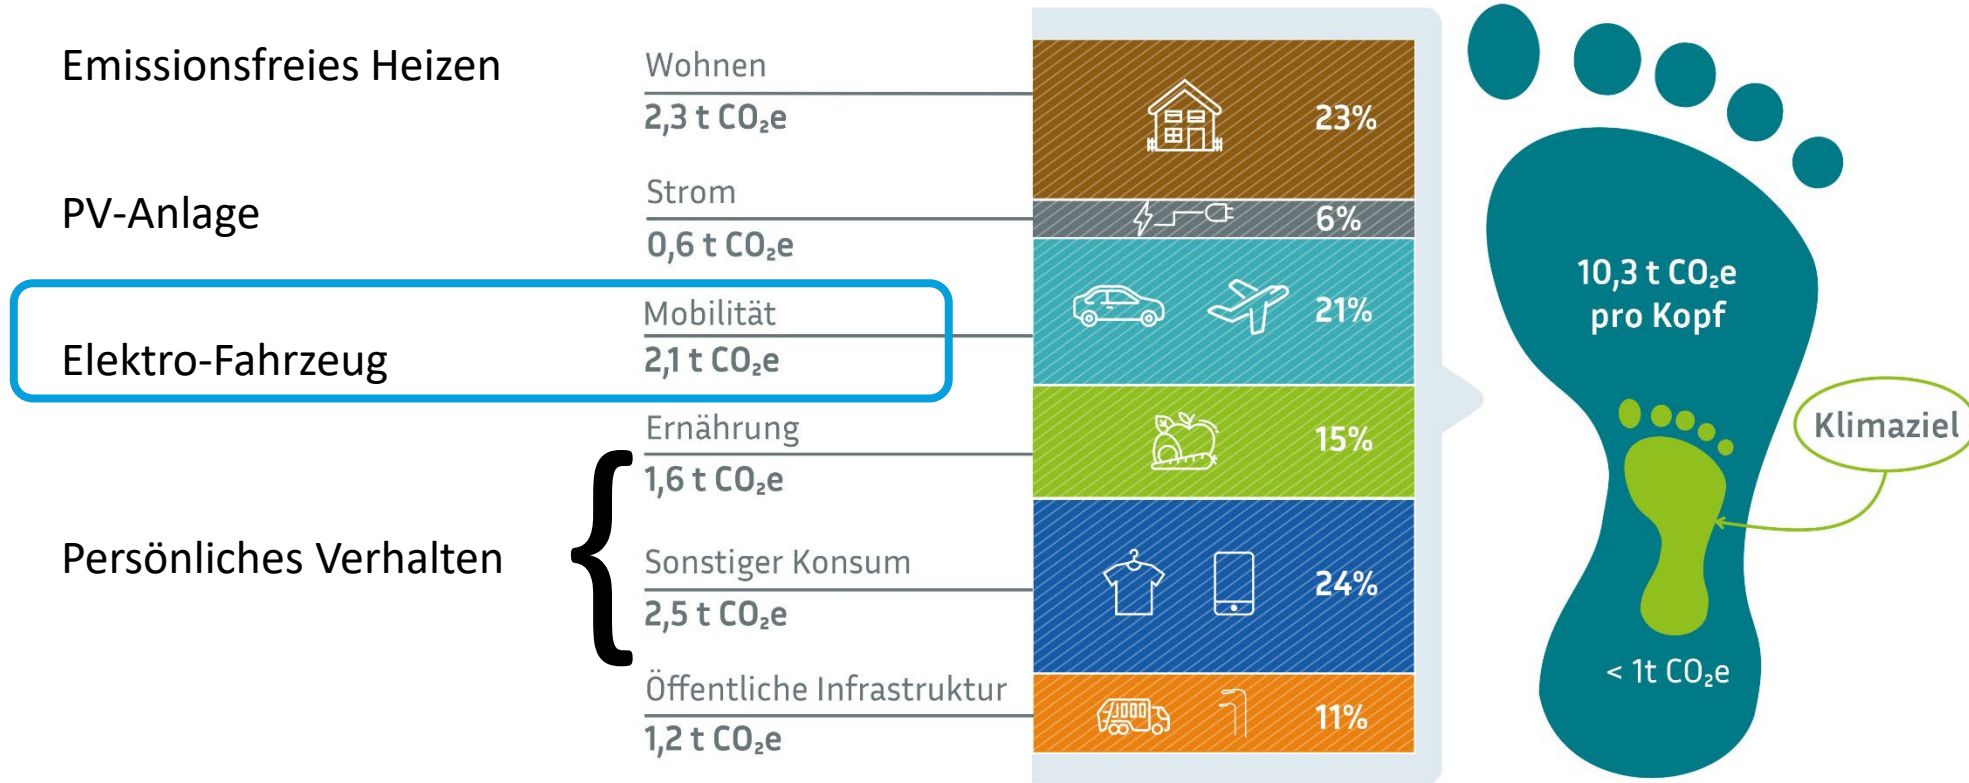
Emissionsfreies Heizen

PV-Anlage

Elektro-Fahrzeug

Persönliches Verhalten

Wohnen
2,3 t $CO_2$e

Strom
0,6 t $CO_2$e

Mobilität
2,1 t $CO_2$e

Ernährung
1,6 t $CO_2$e

Sonstiger Konsum
2,5 t $CO_2$e

Öffentliche Infrastruktur
1,2 t $CO_2$e

23%

6%

21%

15%

24%

11%

10,3 t $CO_2$e pro Kopf

Klimaziel

< 1t $CO_2$e